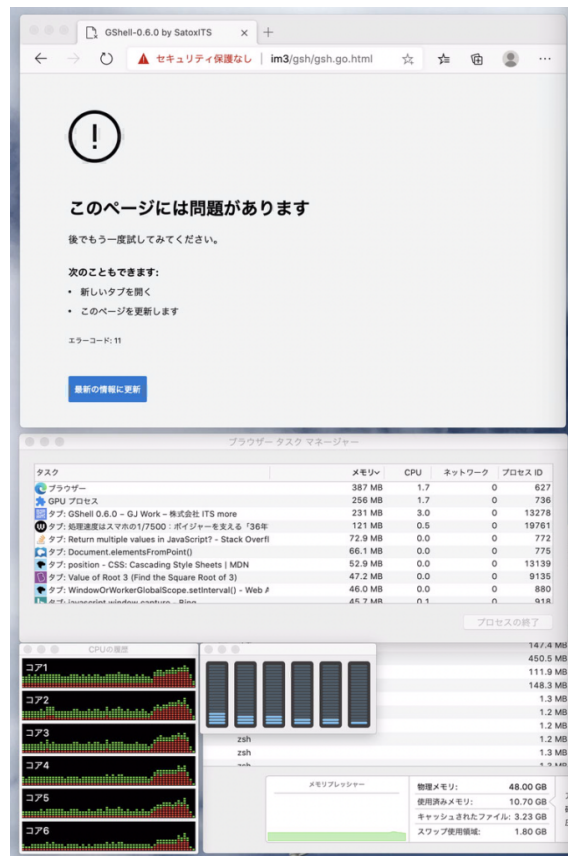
GShell-0.6.0 by SatoxITS

セキュリティ保護なし | im3/gsh/gsh.go.html

このページには問題があります

後でもう一度試してみてください。

次のこともできます:

• 新しいタブを開く
• このページを更新します

エラーコード: 11

最新の情報に更新

ブラウザー タスク マネージャー

| タスク | メモリ | CPU | ネットワーク | プロセス ID |
|---|---|---|---|---|
| ブラウザー | 387 MB | 1.7 | 0 | 627 |
| GPU プロセス | 256 MB | 1.7 | 0 | 736 |
| タブ: GShell 0.6.0 – GJ Work – 株式会社 ITS more | 231 MB | 3.0 | 0 | 13278 |
| タブ: 処理速度はスマホの1/7500:ボイジャーを支える「36年 | 121 MB | 0.5 | 0 | 19761 |
| タブ: Return multiple values in JavaScript? - Stack Overfl | 72.9 MB | 0.0 | 0 | 772 |
| タブ: Document.elementsFromPoint() | 66.1 MB | 0.0 | 0 | 775 |
| タブ: position - CSS: Cascading Style Sheets \| MDN | 52.9 MB | 0.0 | 0 | 13139 |
| タブ: Value of Root 3 (Find the Square Root of 3) | 47.2 MB | 0.0 | 0 | 9135 |
| タブ: WindowOrWorkerGlobalScope.setInterval() - Web A | 46.0 MB | 0.0 | 0 | 880 |
| タブ: javascript window capture - Bing | 45.7 MB | 0.1 | 0 | 918 |

プロセスの終了

CPUの履歴

コア1
コア2
コア3
コア4
コア5
コア6

147.4 MB
450.5 MB
111.9 MB
148.3 MB
1.3 MB
1.2 MB
1.2 MB
1.2 MB
zsh 1.2 MB
zsh 1.3 MB

メモリプレッシャー

物理メモリ: 48.00 GB
使用済みメモリ: 10.70 GB
キャッシュされたファイル: 3.23 GB
スワップ使用領域: 1.80 GB